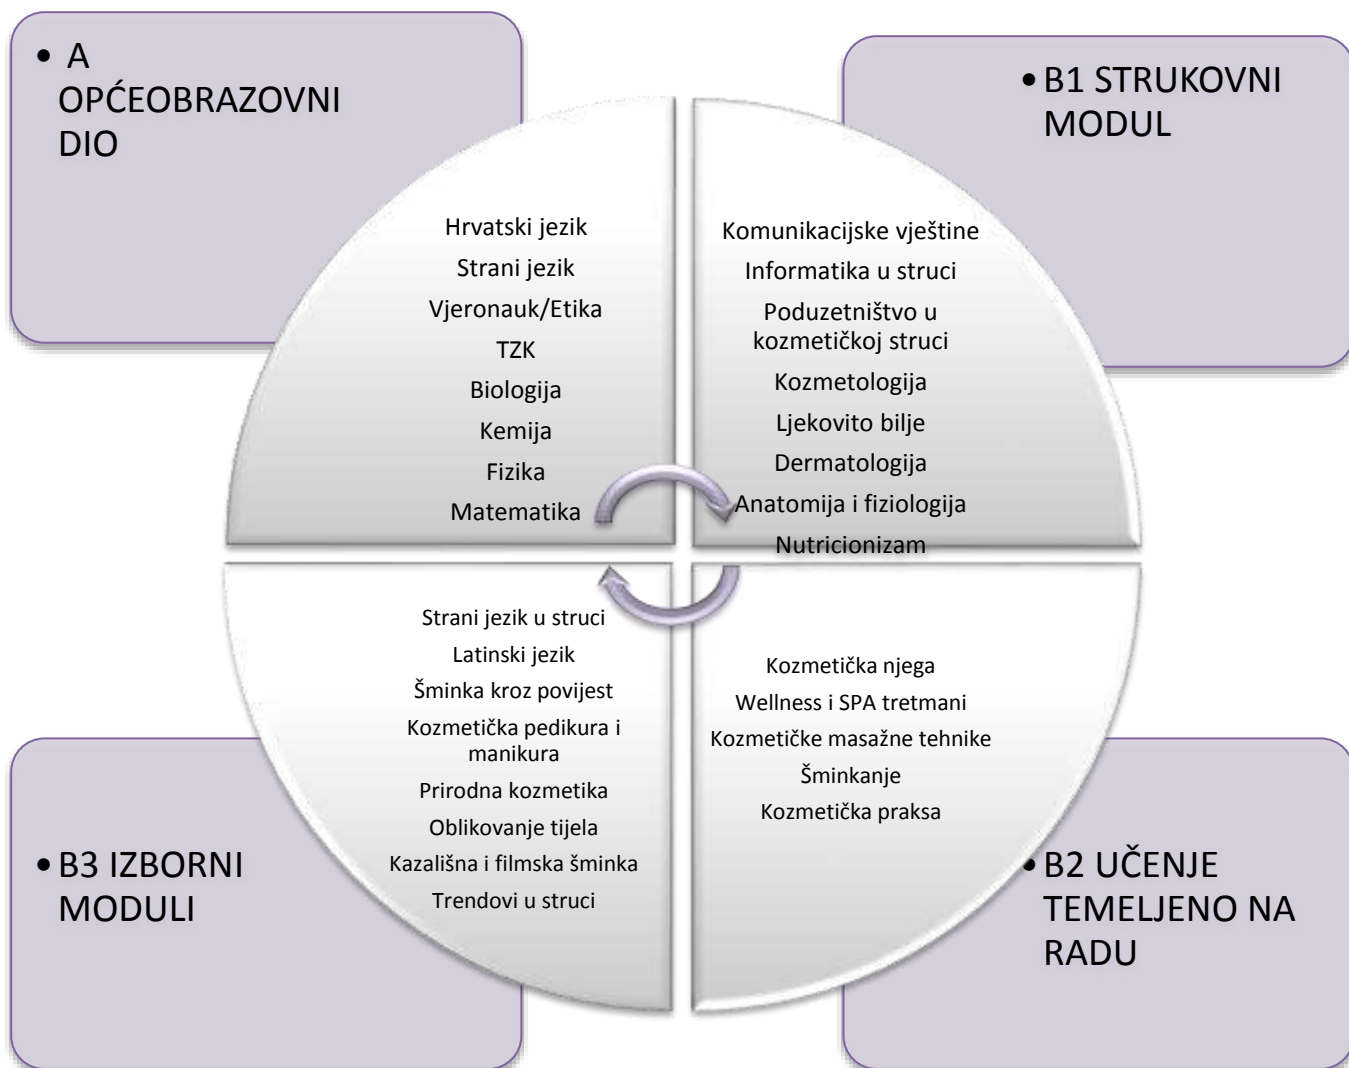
• A OPĆEOBRAZOVNI DIO

Hrvatski jezik
Strani jezik
Vjeronauk/Etika
TZK
Biologija
Kemija
Fizika
Matematika

• B1 STRUKOVNI MODUL

Komunikacijske vještine
Informatika u struci
Poduzetništvo u kozmetičkoj struci
Kozmetologija
Ljekovito bilje
Dermatologija
Anatomija i fiziologija
Nutricionizam

• B3 IZBORNI MODULI

Strani jezik u struci
Latinski jezik
Šminka kroz povijest
Kozmetička pedikura i manikura
Prirodna kozmetika
Oblikovanje tijela
Kazališna i filmska šminka
Trendovi u struci

• B2 UČENJE TEMELJENO NA RADU

Kozmetička njega
Wellness i SPA tretmani
Kozmetičke masažne tehnike
Šminkanje
Kozmetička praksa